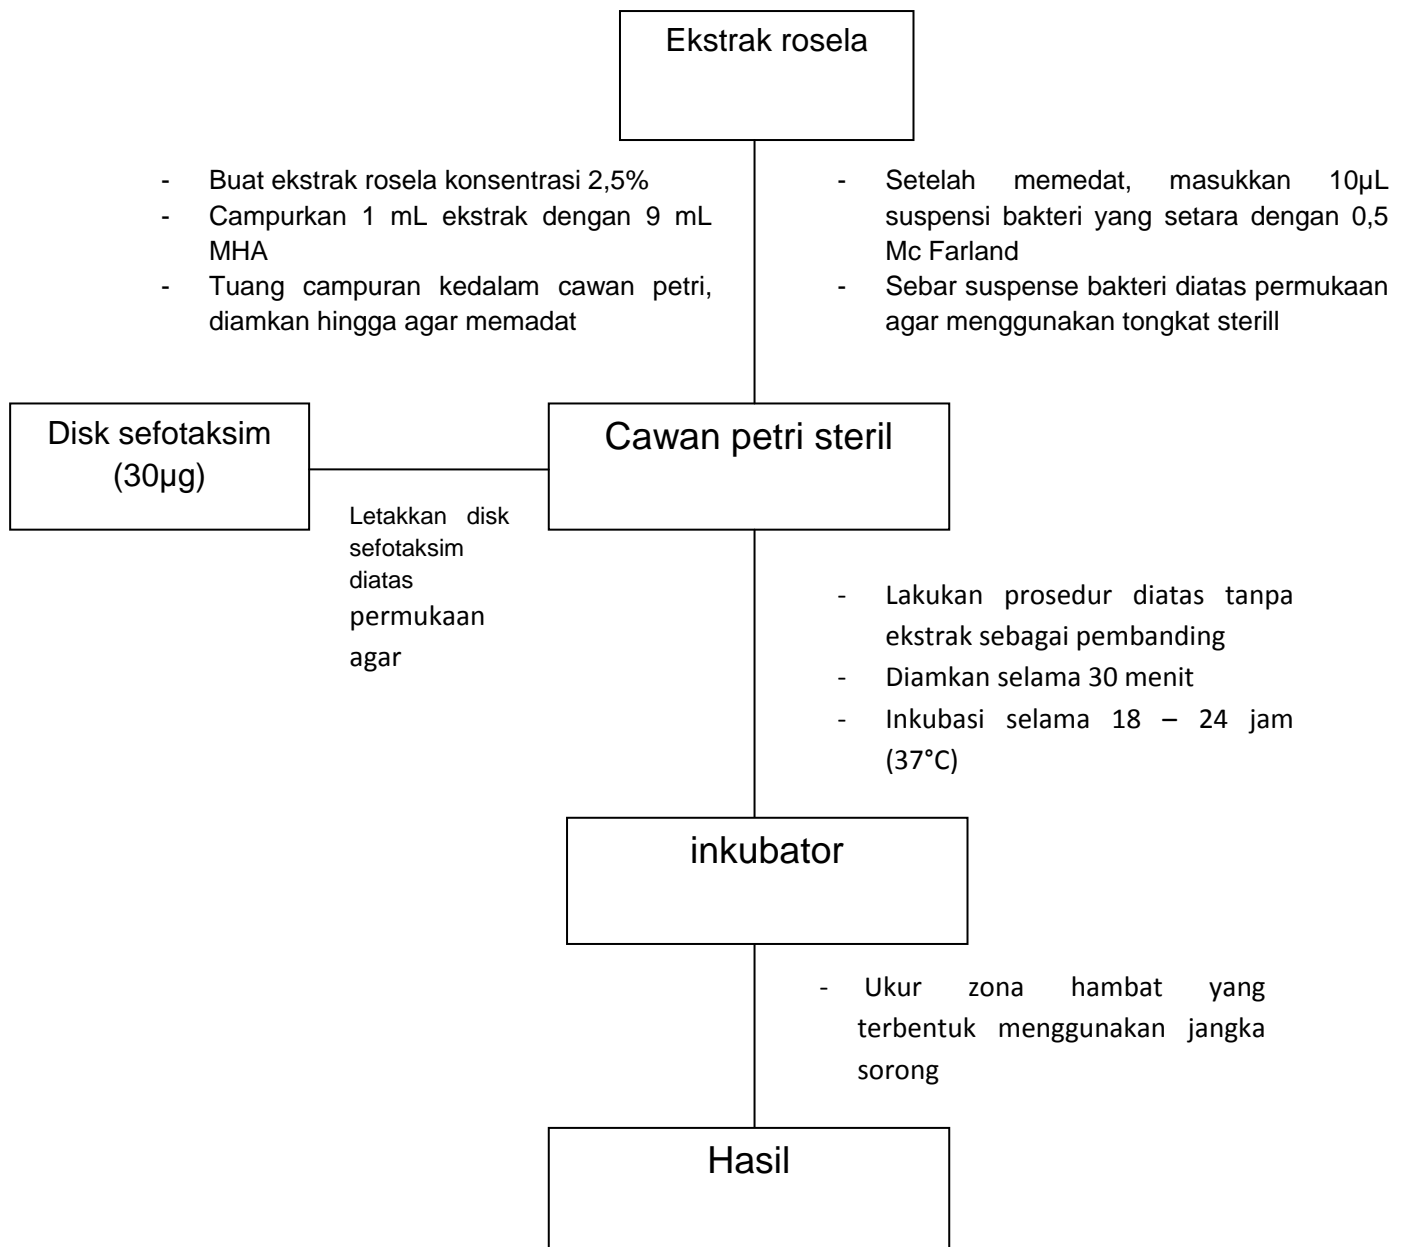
Ekstrak rosela

- Buat ekstrak rosela konsentrasi 2,5%
- Campurkan 1 mL ekstrak dengan 9 mL MHA
- Tuang campuran kedalam cawan petri, diamkan hingga agar memadat

- Setelah memedat, masukkan 10μL suspensi bakteri yang setara dengan 0,5 Mc Farland
- Sebar suspense bakteri diatas permukaan agar menggunakan tongkat sterill

Disk sefotaksim (30μg)

Cawan petri steril

Letakkan disk sefotaksim diatas permukaan agar

- Lakukan prosedur diatas tanpa ekstrak sebagai pembanding
- Diamkan selama 30 menit
- Inkubasi selama 18 – 24 jam (37°C)

inkubator

- Ukur zona hambat yang terbentuk menggunakan jangka sorong

Hasil